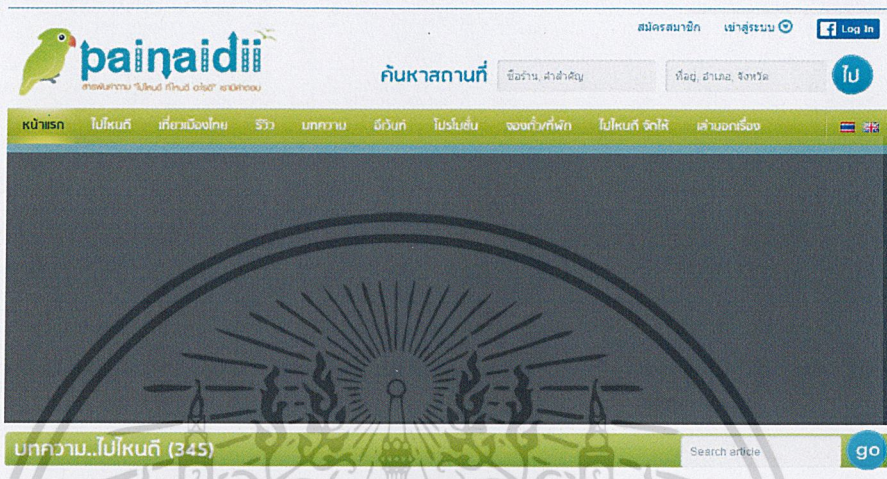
painaidii
สารพันคำถาม "ไปไหนดี ที่ไหนดี อะไรดี" เรามีคำตอบ

สมัครสมาชิก เข้าสู่ระบบ Log In

ค้นหาสถานที่ ชื่อร้าน, คำสำคัญ ที่อยู่, อำเภอ, จังหวัด ไป

หน้าแรก ไปไหนดี เที่ยวเมืองไทย รีวิว บทความ อีเว้นท์ โปรโมชั่น จองตั๋ว/ที่พัก ไปไหนดี จัดให้ เล่านอกเรื่อง

บทความ..ไปไหนดี (345)

Search article go